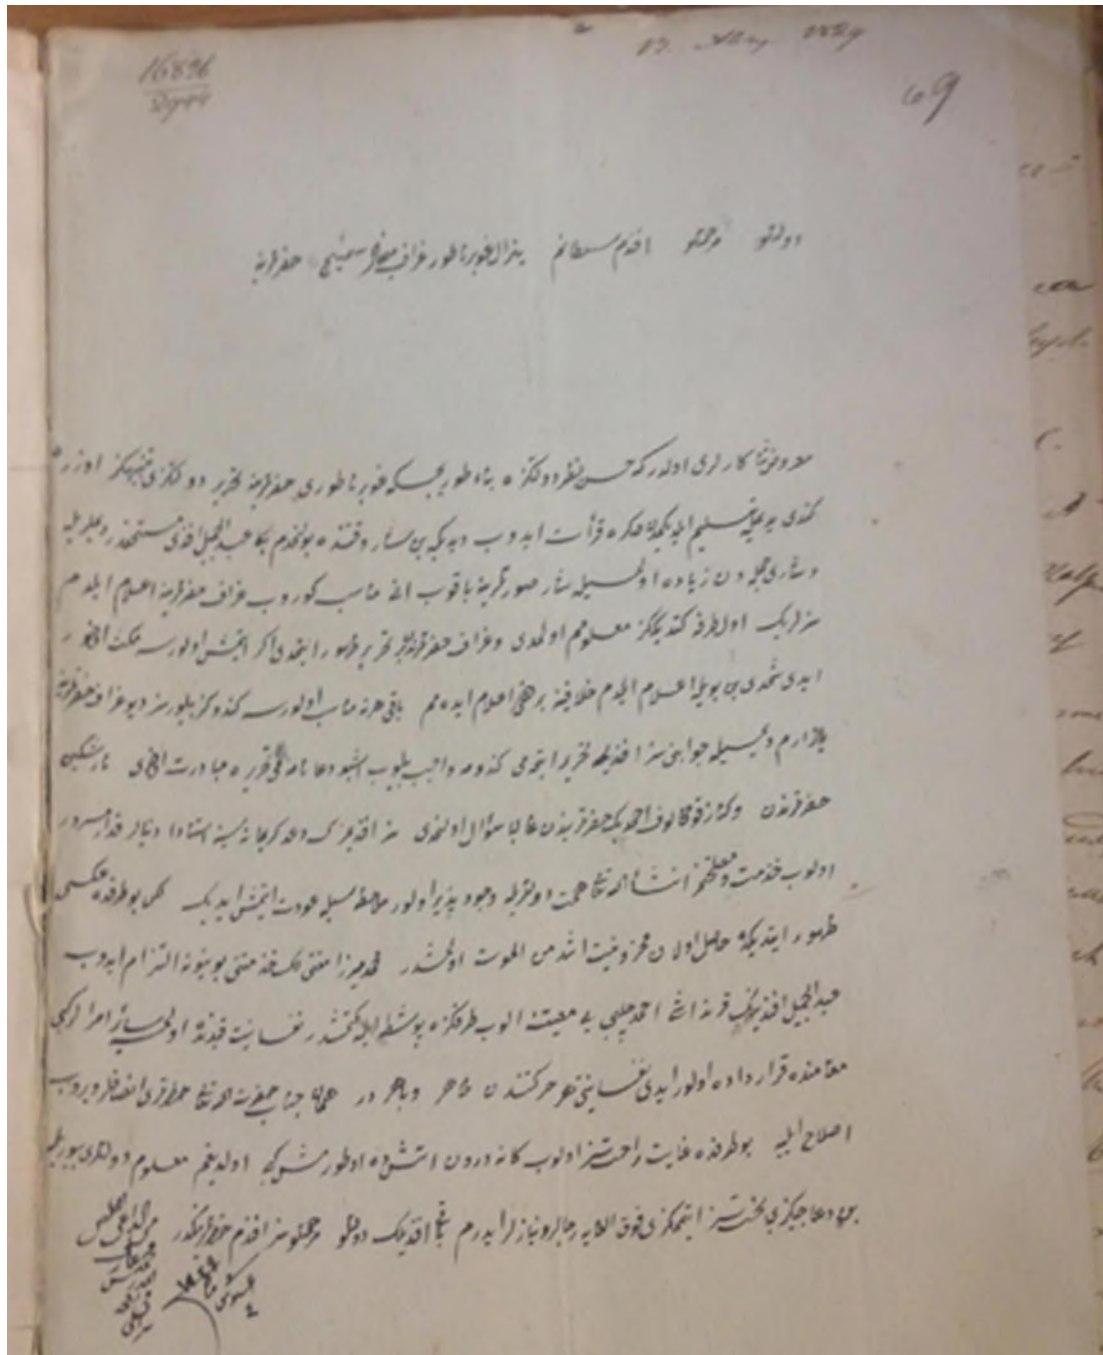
16896
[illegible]

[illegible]

69

دولتلو عطوفتلو افندم سلطانم بنزلغوز ناظور عواف سفيلريني حضرتلرينه

معروض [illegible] كارلرى اولدر كه حسن نظرده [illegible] بناء طورجيسكه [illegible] ناظورى حضرتلرينه تقرير دوكلدكى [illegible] اوزره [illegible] تسليم ايلدكلرى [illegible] ذات ايدوب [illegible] عبد الجليل افندى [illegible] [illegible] اولمسيله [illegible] عواف حضرتلرينه اعلام ايلدم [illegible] معلوم اولدى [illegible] حضرتلرينه تقرير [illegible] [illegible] خلافنه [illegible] اعلام ايدمم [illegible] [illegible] جوابى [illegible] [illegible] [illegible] حضرتلرى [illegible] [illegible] خدمت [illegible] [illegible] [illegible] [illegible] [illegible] عبد الجليل افندينك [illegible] احمد چلبى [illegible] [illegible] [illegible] اصلاح ايليه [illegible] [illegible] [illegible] افندم حضرتلرى

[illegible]